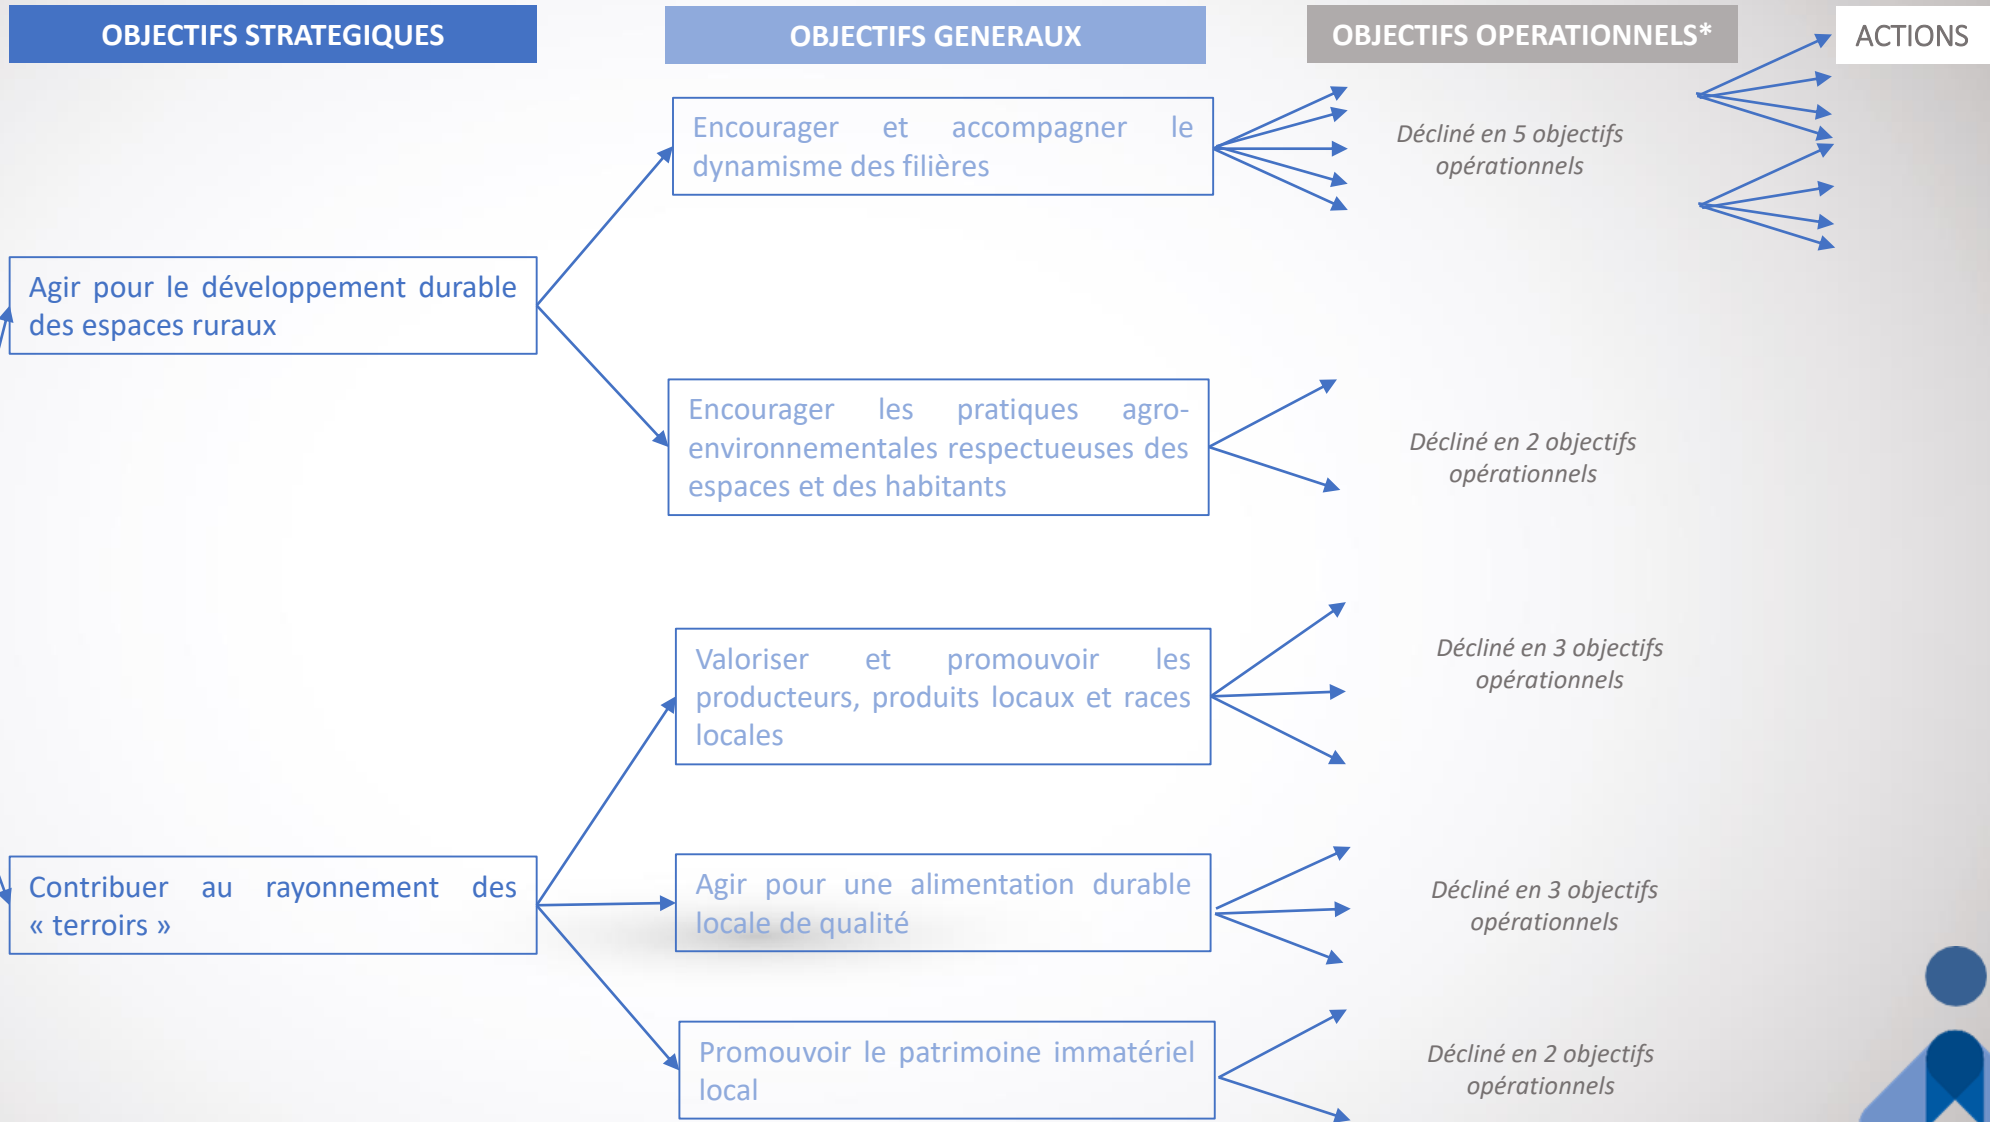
OBJECTIFS STRATEGIQUES

OBJECTIFS GENERAUX

OBJECTIFS OPERATIONNELS*

ACTIONS

Encourager et accompagner le dynamisme des filières

Décliné en 5 objectifs opérationnels

Agir pour le développement durable des espaces ruraux

Encourager les pratiques agro-environnementales respectueuses des espaces et des habitants

Décliné en 2 objectifs opérationnels

Valoriser et promouvoir les producteurs, produits locaux et races locales

Décliné en 3 objectifs opérationnels

Contribuer au rayonnement des « terroirs »

Agir pour une alimentation durable locale de qualité

Décliné en 3 objectifs opérationnels

Promouvoir le patrimoine immatériel local

Décliné en 2 objectifs opérationnels